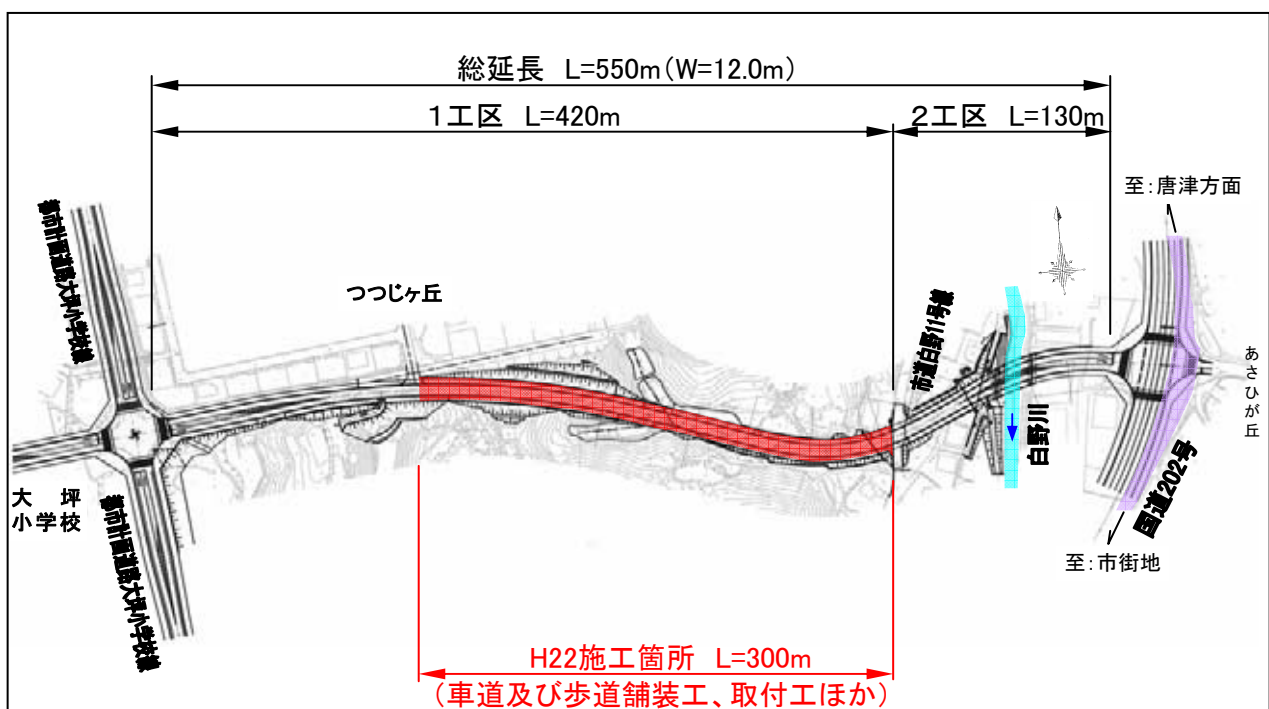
総延長 L=550m(W=12.0m)

1工区 L=420m

2工区 L=130m

至:唐津方面

都市計画道路大坪小学校線

つつじヶ丘

市道白野11号線

白野川

あさひが丘

国道202号

大坪小学校

都市計画道路大坪小学校線

至:市街地

H22施工箇所 L=300m
(車道及び歩道舗装工、取付工ほか)